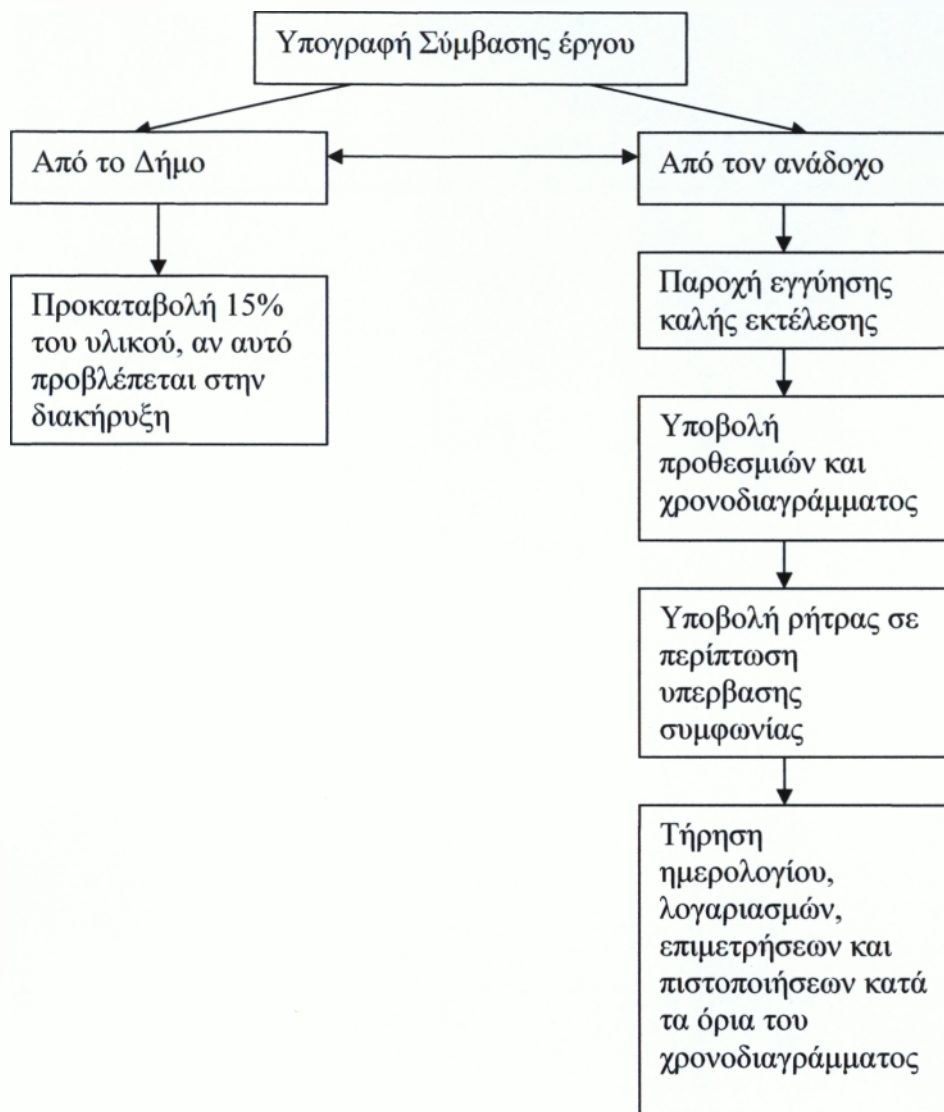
Υπογραφή Σύμβασης έργου

Από το Δήμο

Από τον ανάδοχο

Προκαταβολή 15% του υλικού, αν αυτό προβλέπεται στην διακήρυξη

Παροχή εγγύησης καλής εκτέλεσης

Υποβολή προθεσμιών και χρονοδιαγράμματος

Υποβολή ρήτρας σε περίπτωση υπερβασης συμφωνίας

Τήρηση ημερολογίου, λογαριασμών, επιμετρήσεων και πιστοποιήσεων κατά τα όρια του χρονοδιαγράμματος